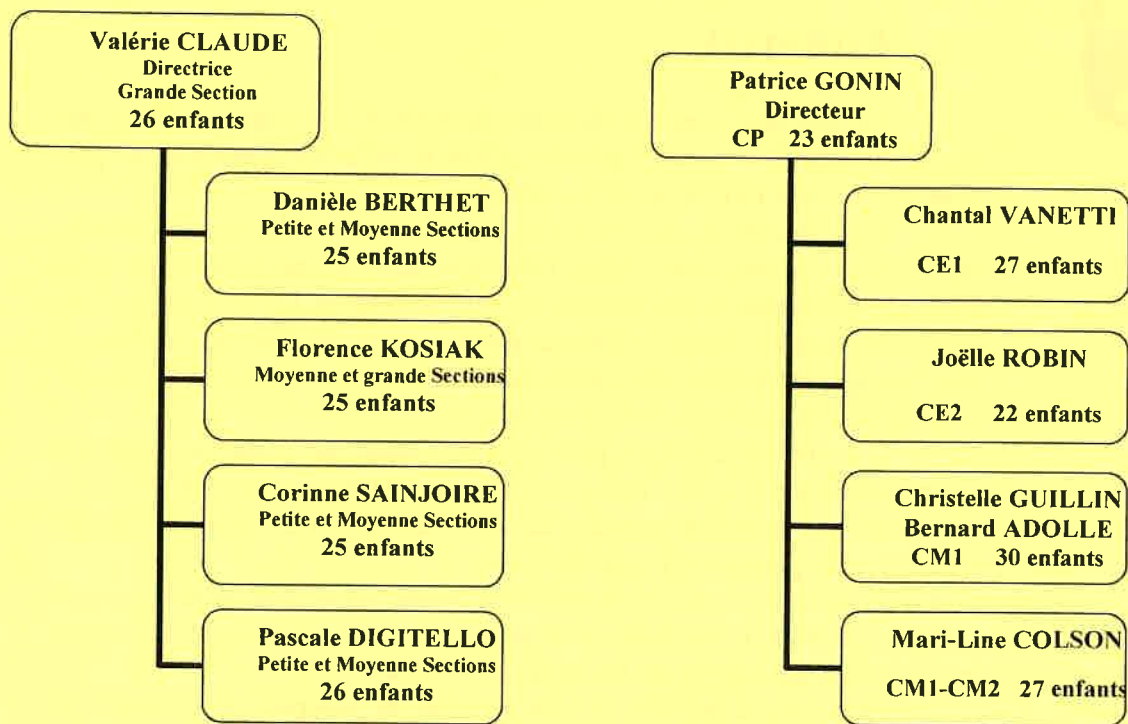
Valérie CLAUDE
Directrice
Grande Section
26 enfants

Danièle BERTHET
Petite et Moyenne Sections
25 enfants

Florence KOSIAK
Moyenne et grande Sections
25 enfants

Corinne SAINJOIRE
Petite et Moyenne Sections
25 enfants

Pascale DIGITELLO
Petite et Moyenne Sections
26 enfants

Patrice GONIN
Directeur
CP 23 enfants

Chantal VANETTI
CE1 27 enfants

Joëlle ROBIN
CE2 22 enfants

Christelle GUILLIN
Bernard ADOLLE
CM1 30 enfants

Mari-Line COLSON
CM1-CM2 27 enfants